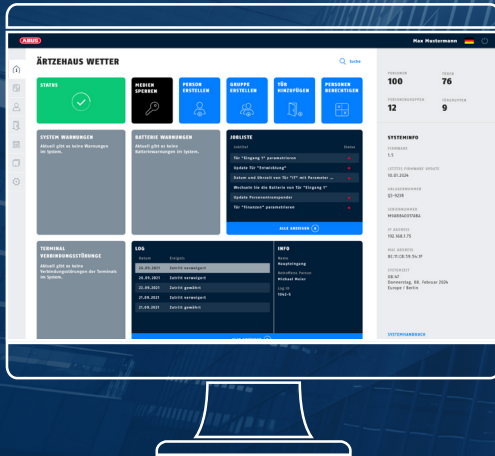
ABUS

Max Mustermann

ÄRZTEHAUS WETTER

Suche

STATUS

MEDIEN SPERREN

PERSON ERSTELLEN

GRUPPE ERSTELLEN

TÜR HINZUFÜGEN

PERSONEN BERECHTIGEN

SYSTEM WARNUNGEN
Aktuell gibt es keine Warnungen im System.

BATTERIE WARNUNGEN
Aktuell gibt es keine Batteriewarnungen im System.

JOBLISTE

| Jobtitel | Status |
|---|---|
| Tür "Eingang 1" parametrieren | |
| Update für "Einbruchsd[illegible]" | |
| Datum und Uhrzeit von Tür "17" mit Parameter ... | |
| Wechseln Sie die Batterie von Tür "Eingang 1" | |
| Update Personenzeitenspender | |
| Tür "Fitnesser" parametrieren | |

ALLE ANZEIGEN

TERMINAL VERBINDUNGSSTÖRUNGE
Aktuell gibt es keine Verbindungsstörungen der Terminals im System.

LOG

| Datum | Ereignis |
|---|---|
| 20.01.2021 | Zutritt verweigert |
| 20.05.2021 | Zutritt verweigert |
| 22.05.2021 | Zutritt gewährt |
| 21.05.2021 | Zutritt verweigert |
| 21.05.2021 | Zutritt gewährt |

INFO
Name
Hauptalegung
Betroffene Person
Michael Meier
Log ID
1943-5

PERSONEN
100
TÜREN
76
PERSONENGRUPPEN
12
TÜRGRUPPEN
9

SYSTEMINFO
FIRMWARE
1.5
LETZTES FIRMWARE UPDATE
10.07.2024
SERIENNUMMER
Q3-9218
LIZENZNUMMER
M9ABB3ACOTUR4
IP ADRESSE
192.168.1.75
MAC ADRESSE
8C:11:C8:7B:34:1F
SYSTEMZEIT
08:47
Donnerstag, 09. Februar 2024
Europe / Berlin

SYSTEMHANDBUCH